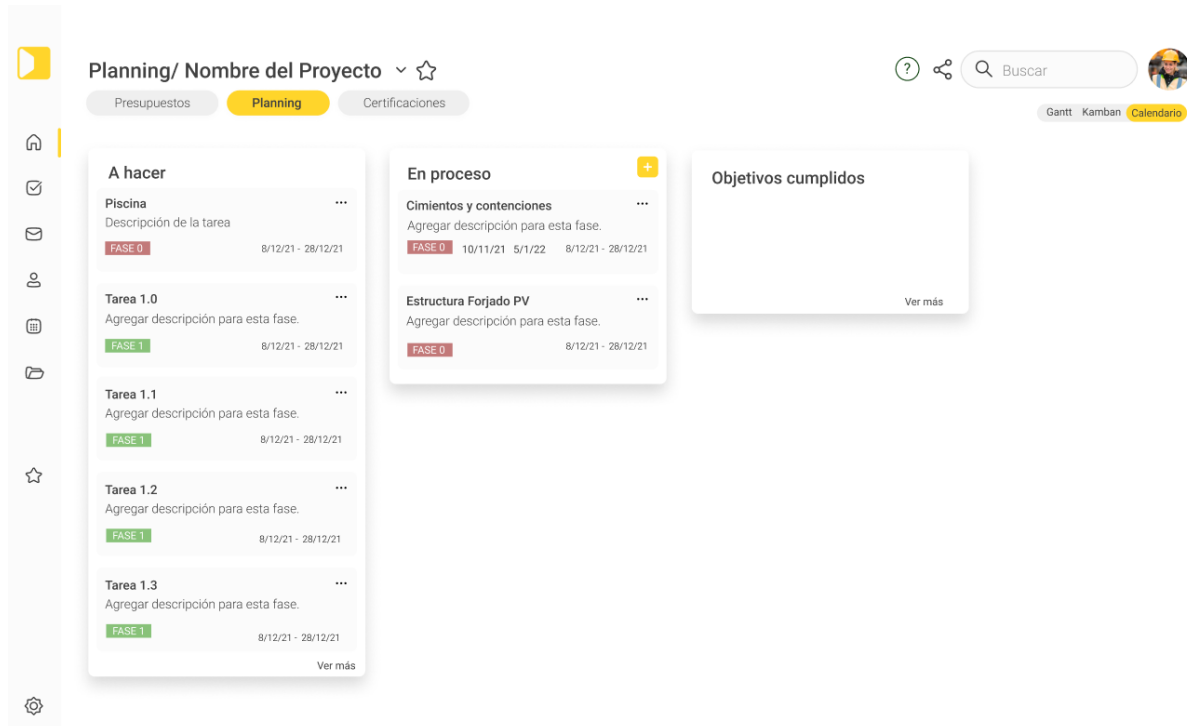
Planning/ Nombre del Proyecto

Presupuestos
Planning
Certificaciones

?
Buscar

Gantt Kamban Calendario

A hacer

Piscina
Descripción de la tarea
FASE 0
8/12/21 - 28/12/21

Tarea 1.0
Agregar descripción para esta fase.
FASE 1
8/12/21 - 28/12/21

Tarea 1.1
Agregar descripción para esta fase.
FASE 1
8/12/21 - 28/12/21

Tarea 1.2
Agregar descripción para esta fase.
FASE 1
8/12/21 - 28/12/21

Tarea 1.3
Agregar descripción para esta fase.
FASE 1
8/12/21 - 28/12/21

Ver más

En proceso
+

Cimientos y contenciones
Agregar descripción para esta fase.
FASE 0
10/11/21 5/1/22
8/12/21 - 28/12/21

Estructura Forjado PV
Agregar descripción para esta fase.
FASE 0
8/12/21 - 28/12/21

Objetivos cumplidos

Ver más